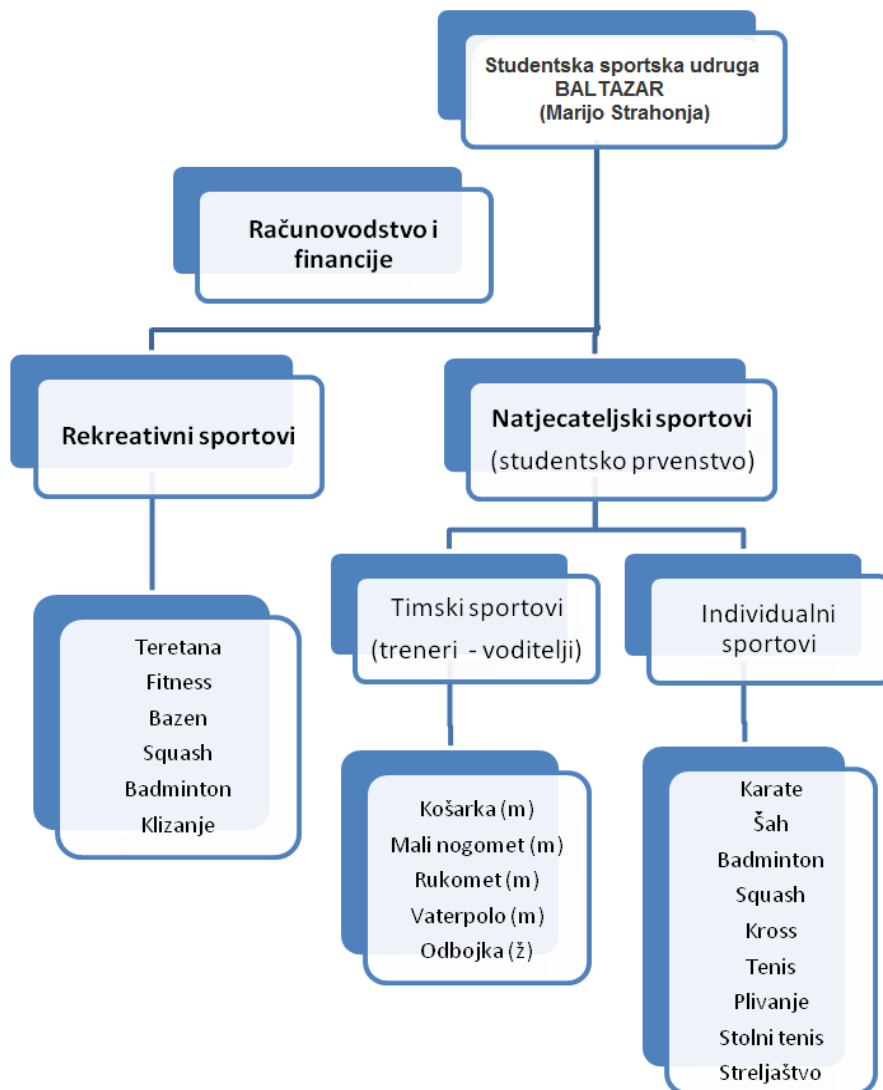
Studentska sportska udruga BALTAZAR (Marijo Strahonja)

Računovodstvo i financije

Rekreativni sportovi

Natjecateljski sportovi (studentsko prvenstvo)

Teretana
Fitness
Bazen
Squash
Badminton
Klizanje

Timski sportovi (treneri - voditelji)

Individualni sportovi

Košarka (m)
Mali nogomet (m)
Rukomet (m)
Vaterpolo (m)
Odbojka (ž)

Karate
Šah
Badminton
Squash
Kross
Tenis
Plivanje
Stolni tenis
Streljaštvo